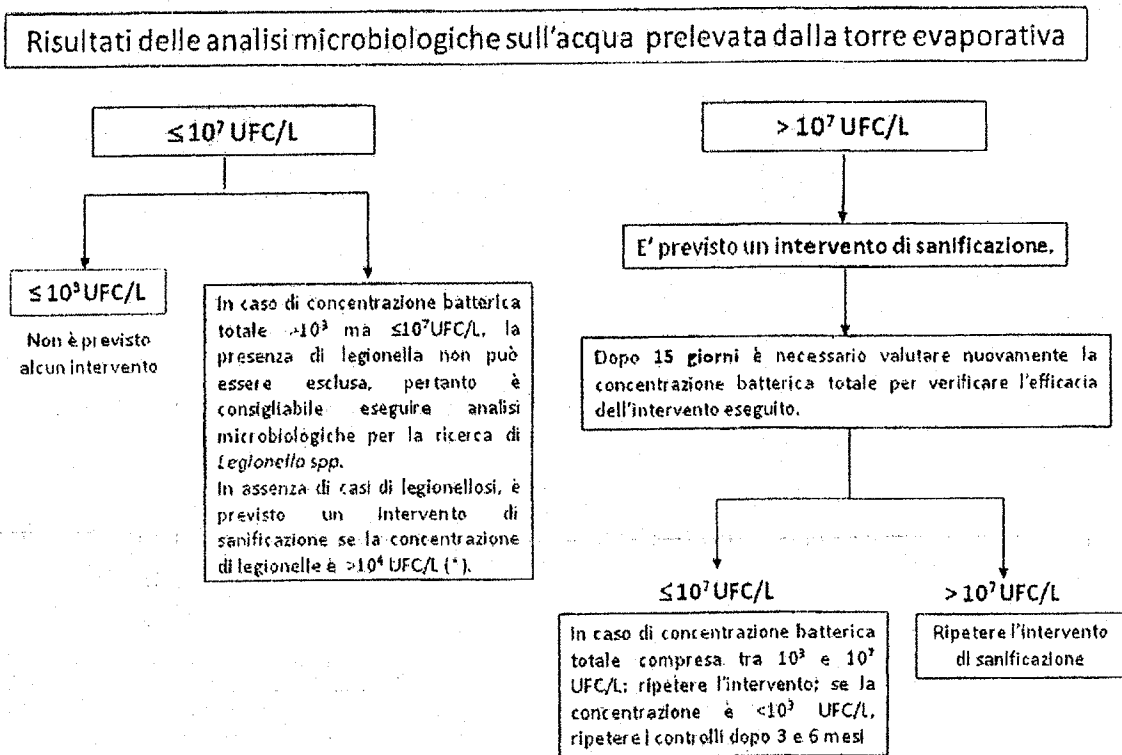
Risultati delle analisi microbiologiche sull'acqua prelevata dalla torre evaporativa

$\leq 10^7$ UFC/L

$\leq 10^3$ UFC/L

Non è previsto alcun intervento

In caso di concentrazione batterica totale $>10^3$ ma $\leq 10^7$UFC/L, la presenza di legionella non può essere esclusa, pertanto è consigliabile eseguire analisi microbiologiche per la ricerca di *Legionella spp.*
In assenza di casi di legionellosi, è previsto un intervento di sanificazione se la concentrazione di legionelle è $>10^4$ UFC/L (*).

$> 10^7$ UFC/L

E' previsto un intervento di sanificazione.

Dopo **15 giorni** è necessario valutare nuovamente la concentrazione batterica totale per verificare l'efficacia dell'intervento eseguito.

$\leq 10^7$ UFC/L

In caso di concentrazione batterica totale compresa tra $10^3$ e $10^7$ UFC/L: ripetere l'intervento; se la concentrazione è $<10^3$ UFC/L, ripetere i controlli dopo 3 e 6 mesi

$> 10^7$ UFC/L

Ripetere l'intervento di sanificazione